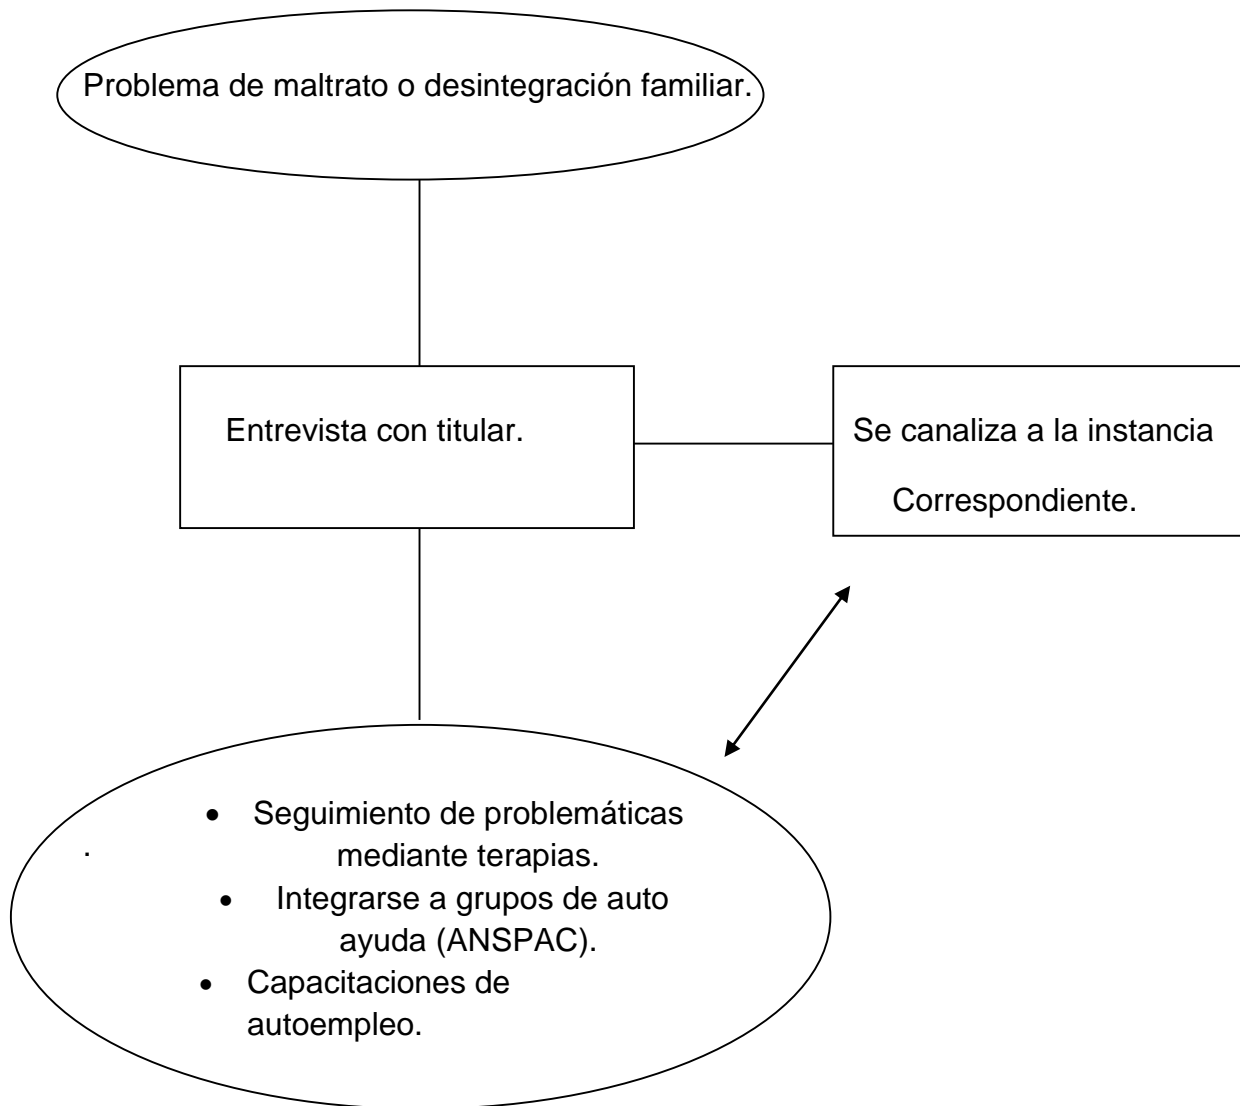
Problema de maltrato o desintegración familiar.

Entrevista con titular.

Se canaliza a la instancia Correspondiente.

- Seguimiento de problemáticas mediante terapias.
- Integrarse a grupos de auto ayuda (ANSPAC).
- Capacitaciones de autoempleo.